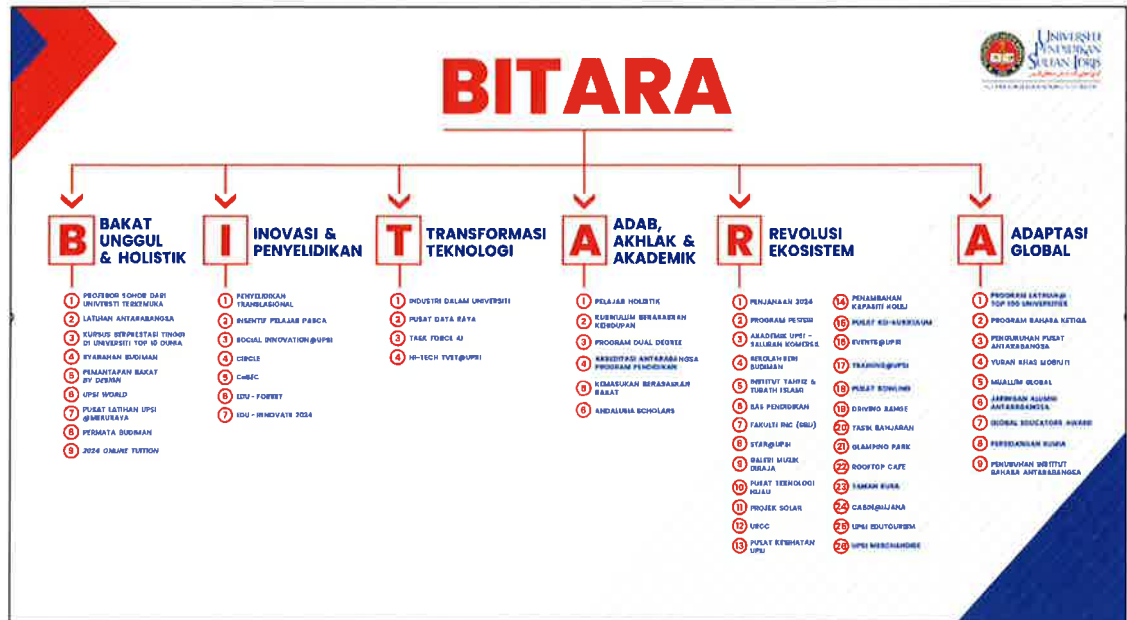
BITARA

UNIVERSITI PENDIDIKAN SULTAN IDRIS

B BAKAT UNGGUL & HOLISTIK
1 PROFESOR TOKOH DARI UNIVERSITI TERKEMUKA
2 LATIHAN ANTARABANGSA
3 KURSUS BERPRESTASI TINGGI DI UNIVERSITI TOP 10 DUNIA
4 SYARAHAN BUDIMAN
5 PEMANTAPAN BAKAT BY DESIGN
6 UPSI WORLD
7 PUSAT LATIHAN UPSI @MERUBAYA
8 PERMATA BUDIMAN
9 2024 ONLINE TUITION

I INOVASI & PENYELIDIKAN
1 PENYELIDIKAN TRANSLASIONAL
2 INSENTIF PELAJAR PASCA
3 SOCIAL INNOVATION@UPSI
4 CIRCLE
5 CoBEC
6 EDU - FOREST
7 EDU - INNOVATE 2024

T TRANSFORMASI TEKNOLOGI
1 INDUSTRI DALAM UNIVERSITI
2 PUSAT DATA RAYA
3 TASK FORCE 4I
4 HI-TECH TVET@UPSI

A ADAB, AKHLAK & AKADEMIK
1 PELAJAR HOLISTIK
2 KURIKULUM BERASASKAN KEHIDUPAN
3 PROGRAM DUAL DEGREE
4 AKREDITASI ANTARABANGSA PROGRAM PENDIDIKAN
5 KEMASUKAN BERASASKAN BAKAT
6 ANDALUSIA SCHOLARS

R REVOLUSI EKOSISTEM
1 PENJANAAN 2024
2 PROGRAM PESTEM
3 AKADEMIK UPSI - SALURAN KOMERSIL
4 SEKOLAH SERI BUDIMAN
5 INSTITUT TAHFIZ & TURATH ISLAMI
6 BAS PENDIDIKAN
7 FAKULTI PNC (SBU)
8 STAR@UPSI
9 GALERI MUZIK DIRAJA
10 PUSAT TEKNOLOGI HIJAU
11 PROJEK SOLAR
12 URCC
13 PUSAT KESIHATAN UPSI
14 PENAMBAHAN KAPASITI HOTEL
15 PUSAT KO-KURIKULUM
16 EVENTS@UPSI
17 TRAINING@UPSI
18 PUSAT BOWLING
19 DRIVING RANGE
20 TASIK BANJARAN
21 GLAMPING PARK
22 ROOFTOP CAFE
23 TAMAN BUKU
24 CAFE@UJANA
25 UPSI EDUTOURISM
26 UPSI MERCHANDISE

A ADAPTASI GLOBAL
1 PROGRAM LATIHAN @ TOP 100 UNIVERSITIES
2 PROGRAM BAHASA KETIGA
3 PENGUKUHAN PUSAT ANTARABANGSA
4 YURAN KHAS MOBILITI
5 MUALLIM GLOBAL
6 JARINGAN ALUMNI ANTARABANGSA
7 GLOBAL EDUCATORS AWARD
8 PERSIDANGAN DUNIA
9 PENUBUHAN INSTITUT BAHASA ANTARABANGSA